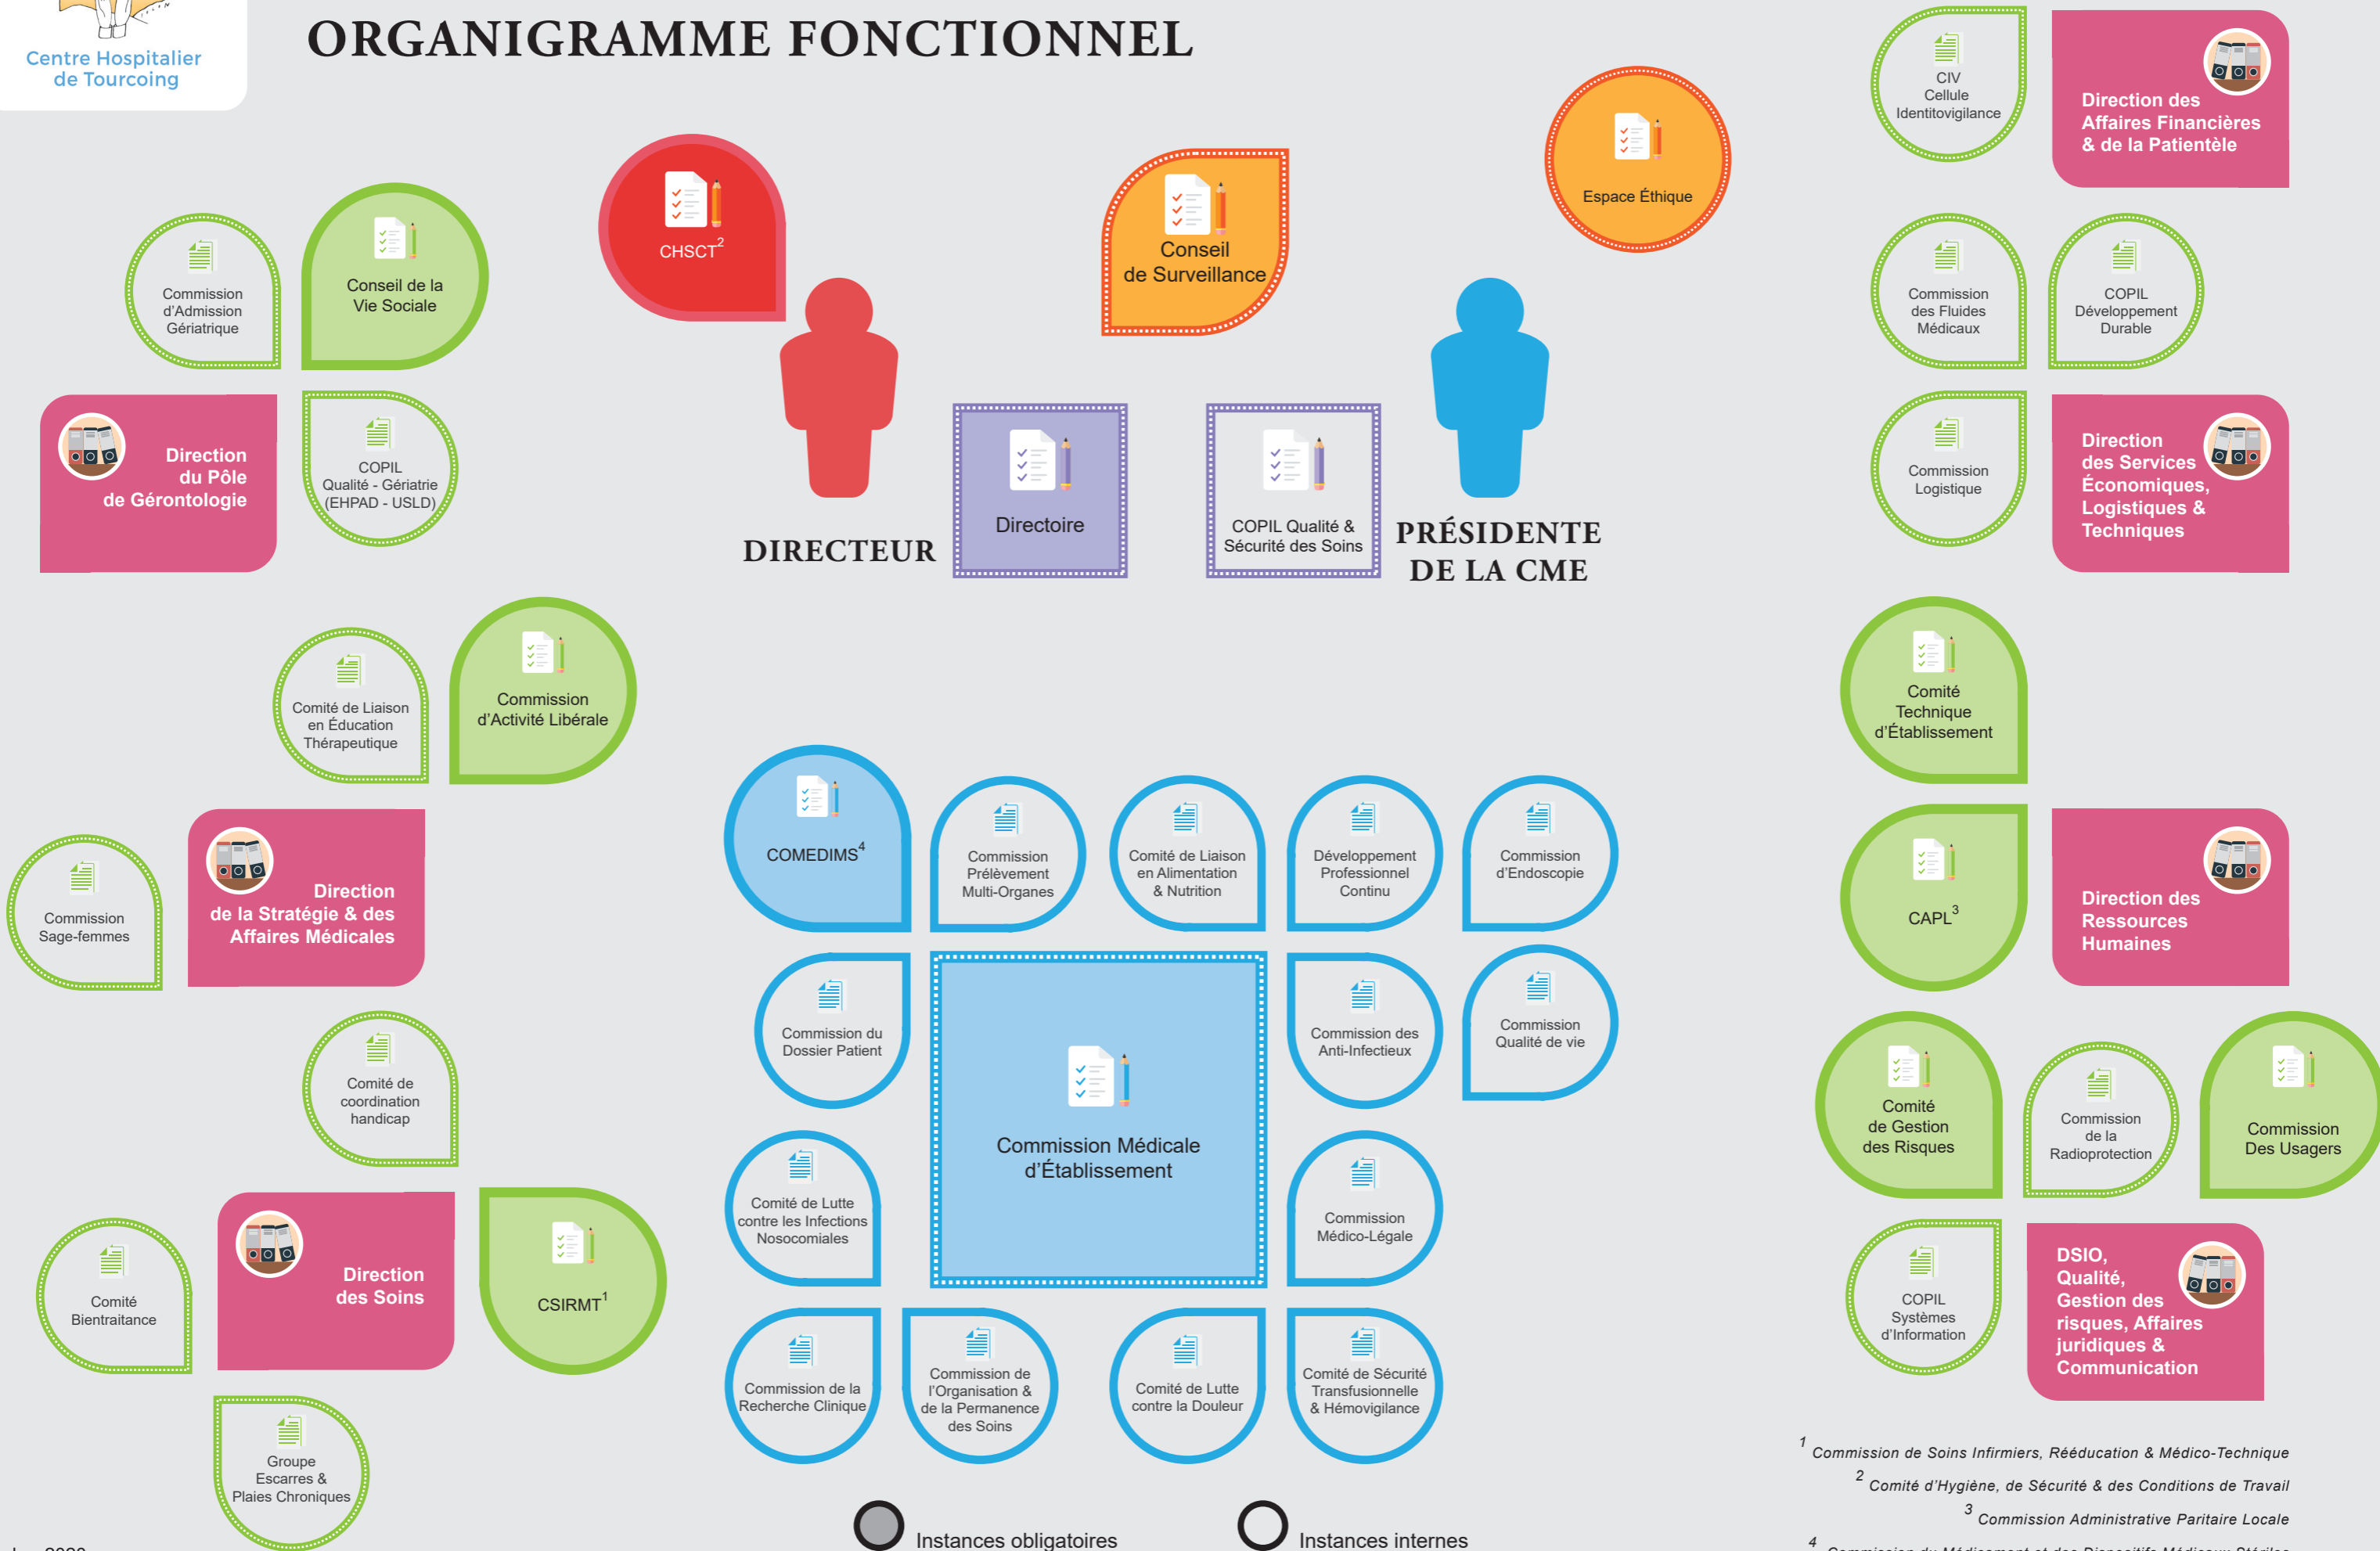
Centre Hospitalier de Tourcoing

ORGANIGRAMME FONCTIONNEL

CIV Cellule Identitovigilance

Direction des Affaires Financières & de la Patientèle

Espace Éthique

Conseil de Surveillance

CHSCT$^2$

Commission d'Admission Gériatrique

Conseil de la Vie Sociale

Commission des Fluides Médicaux

COPIL Développement Durable

Direction du Pôle de Gérontologie

COPIL Qualité - Gériatrie (EHPAD - USLD)

Directoire

COPIL Qualité & Sécurité des Soins

Commission Logistique

Direction des Services Économiques, Logistiques & Techniques

DIRECTEUR

PRÉSIDENTE DE LA CME

Comité de Liaison en Éducation Thérapeutique

Commission d'Activité Libérale

Comité Technique d'Établissement

COMEDIMS$^4$

Commission Prélèvement Multi-Organes

Comité de Liaison en Alimentation & Nutrition

Développement Professionnel Continu

Commission d'Endoscopie

Commission Sage-femmes

Direction de la Stratégie & des Affaires Médicales

CAPL$^3$

Direction des Ressources Humaines

Commission du Dossier Patient

Commission Médicale d'Établissement

Commission des Anti-Infectieux

Commission Qualité de vie

Comité de coordination handicap

Comité de Gestion des Risques

Commission de la Radioprotection

Commission Des Usagers

Comité de Lutte contre les Infections Nosocomiales

Commission Médico-Légale

Comité Bientraitance

Direction des Soins

CSIRMT$^1$

COPIL Systèmes d'Information

DSIO, Qualité, Gestion des risques, Affaires juridiques & Communication

Commission de la Recherche Clinique

Commission de l'Organisation & de la Permanence des Soins

Comité de Lutte contre la Douleur

Comité de Sécurité Transfusionnelle & Hémovigilance

Groupe Escarres & Plaies Chroniques

$^1$ Commission de Soins Infirmiers, Rééducation & Médico-Technique

$^2$ Comité d'Hygiène, de Sécurité & des Conditions de Travail

$^3$ Commission Administrative Paritaire Locale

$^4$ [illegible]

Instances obligatoires

Instances internes

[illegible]